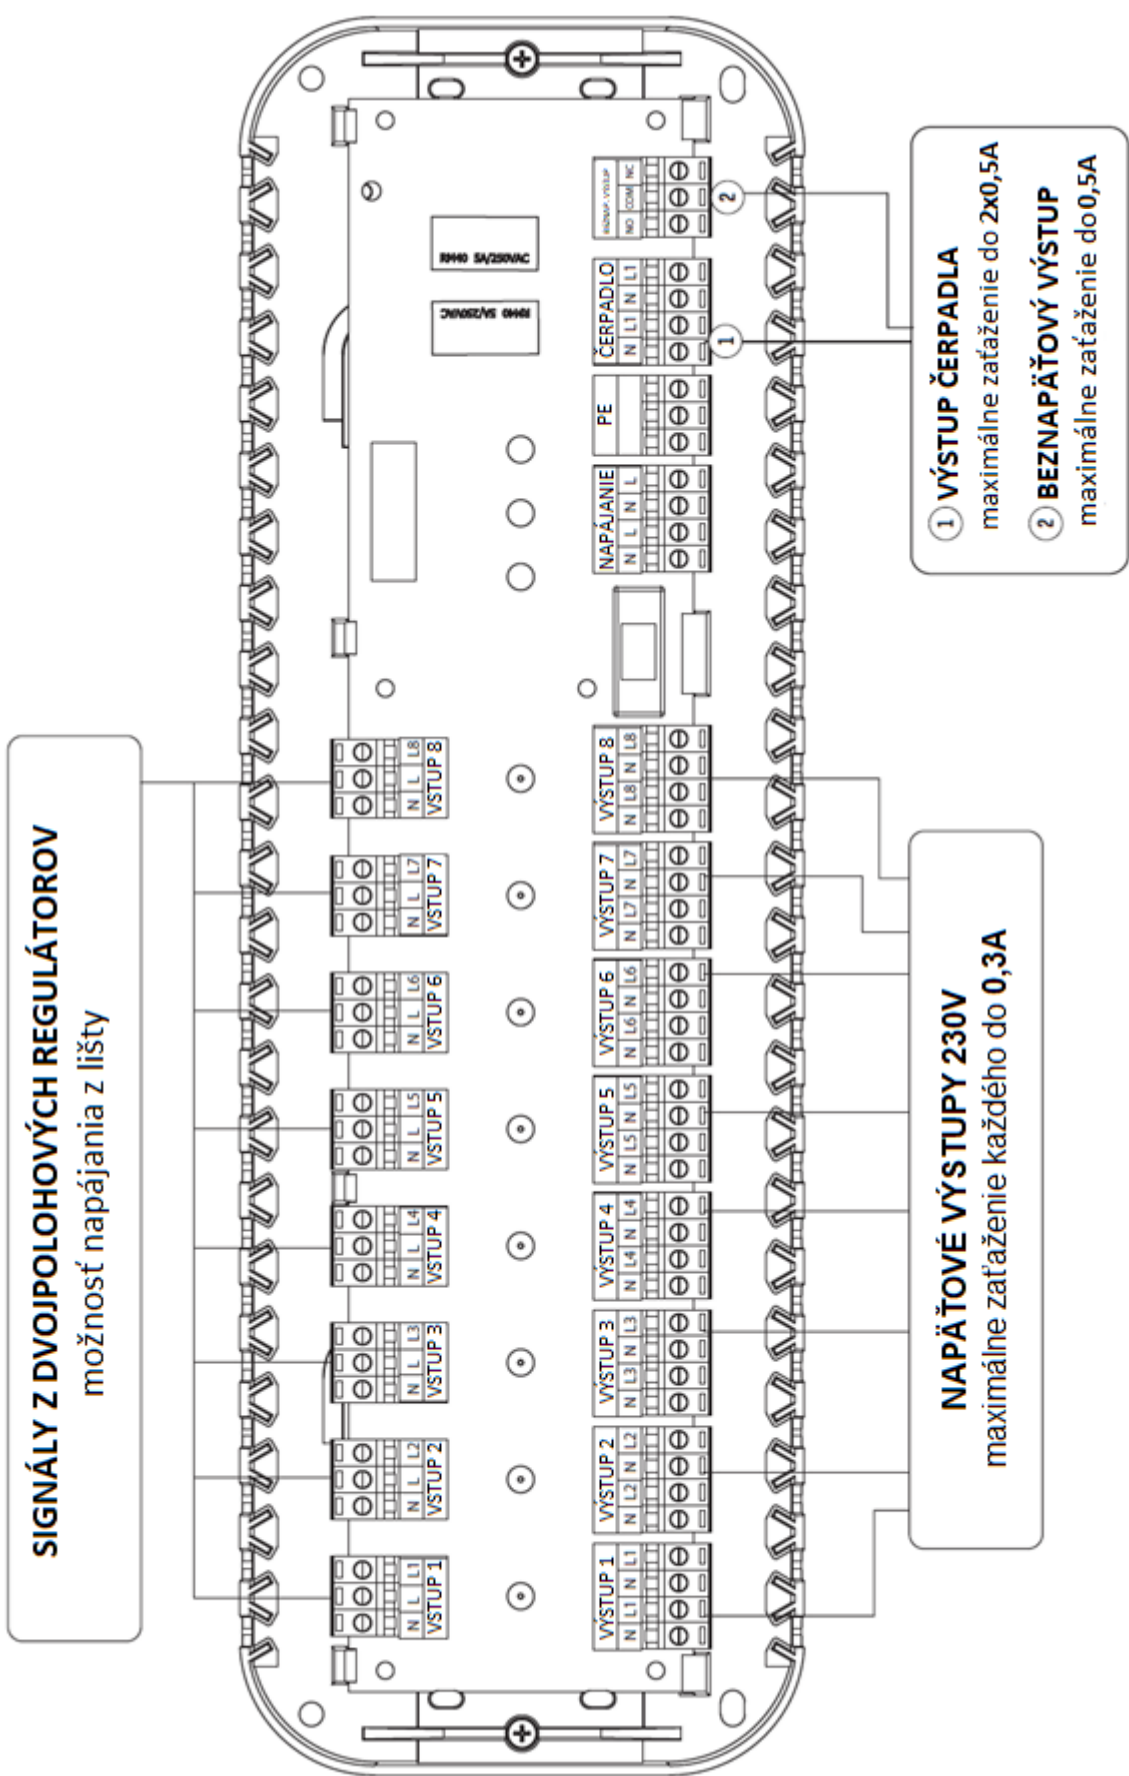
SIGNÁLY Z DVOJPOLOHOVÝCH REGULÁTOROV
možnosť napájania z lišty

VSTUP 1 N L L1
VSTUP 2 N L L2
VSTUP 3 N L L3
VSTUP 4 N L L4
VSTUP 5 N L L5
VSTUP 6 N L L6
VSTUP 7 N L L7
VSTUP 8 N L L8

VÝSTUP 1 N L1 N L1
VÝSTUP 2 N L2 N L2
VÝSTUP 3 N L3 N L3
VÝSTUP 4 N L4 N L4
VÝSTUP 5 N L5 N L5
VÝSTUP 6 N L6 N L6
VÝSTUP 7 N L7 N L7
VÝSTUP 8 N L8 N L8

NAPÁJANIE N L N L
PE
ČERPADLO N L1 N L1
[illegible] NO COM NC

RM40 5A/250VAC
RM40 5A/250VAC

NAPÄŤOVÉ VÝSTUPY 230V
maximálne zaťaženie každého do 0,3A

① VÝSTUP ČERPADLA
maximálne zaťaženie do 2x0,5A
② BEZNAPÄŤOVÝ VÝSTUP
maximálne zaťaženie do 0,5A